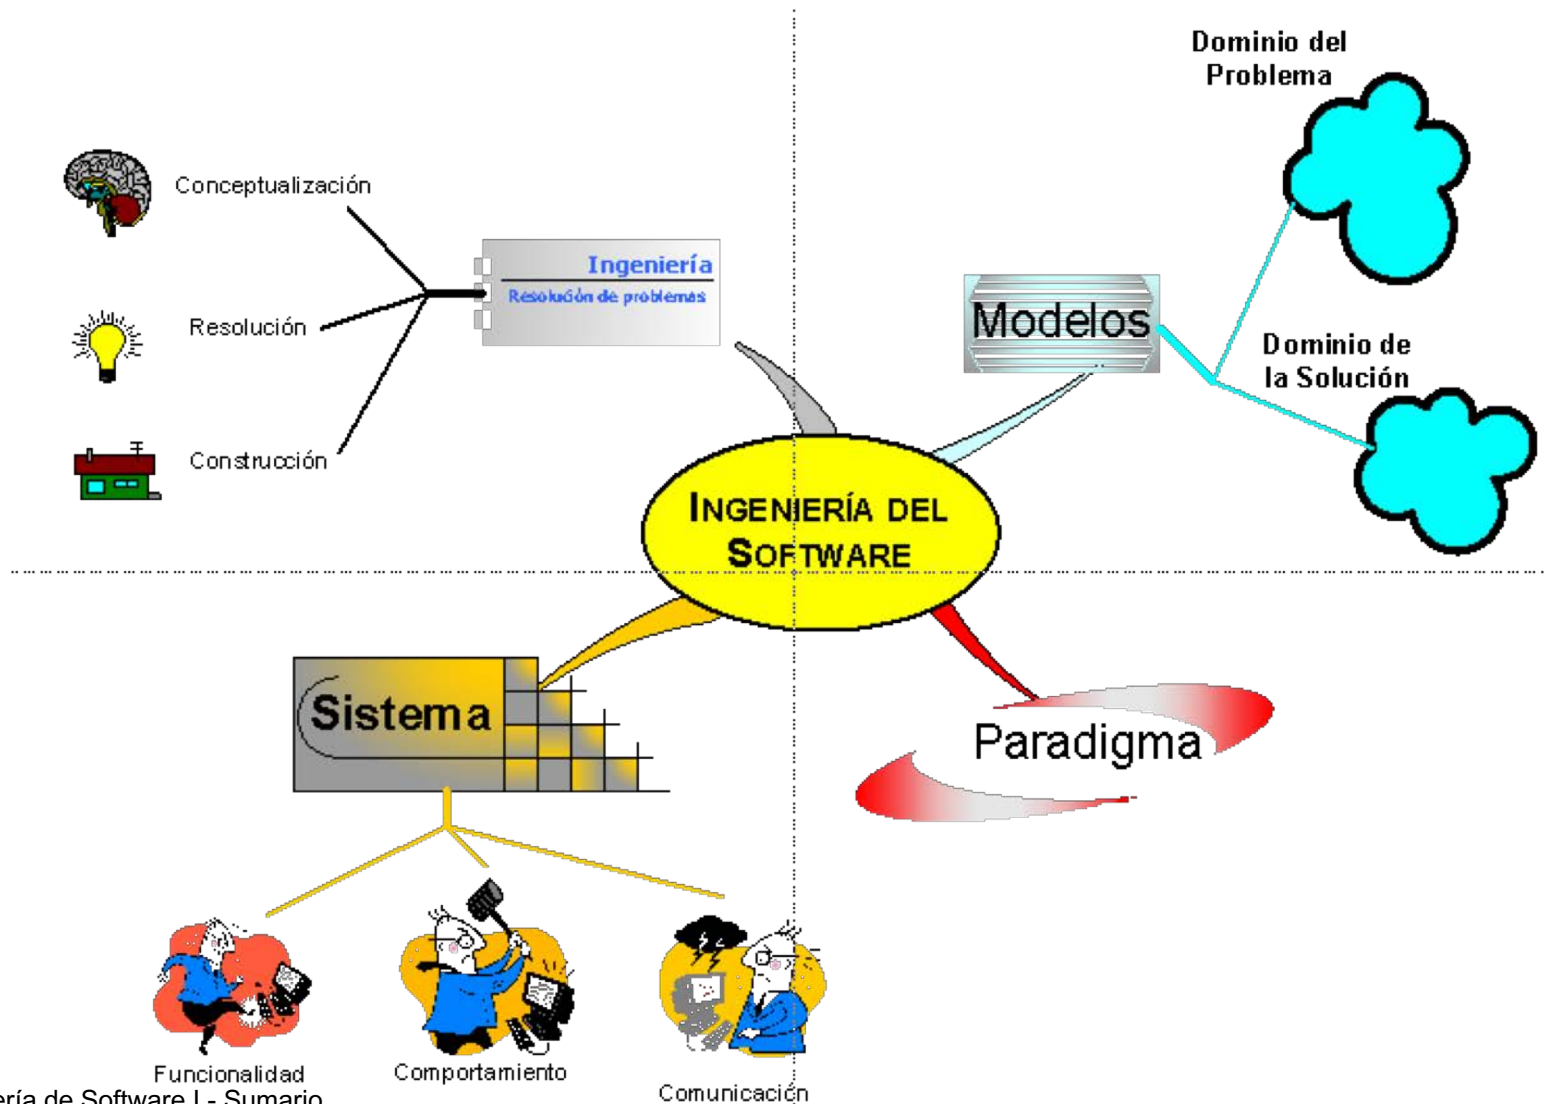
Dominio del Problema

Conceptualización

Ingeniería
Resolución de problemas

Modelos

Resolución

Dominio de la Solución

Construcción

INGENIERÍA DEL SOFTWARE

Sistema

Paradigma

Funcionalidad

Comportamiento

Comunicación

ería de Software I - Sumario